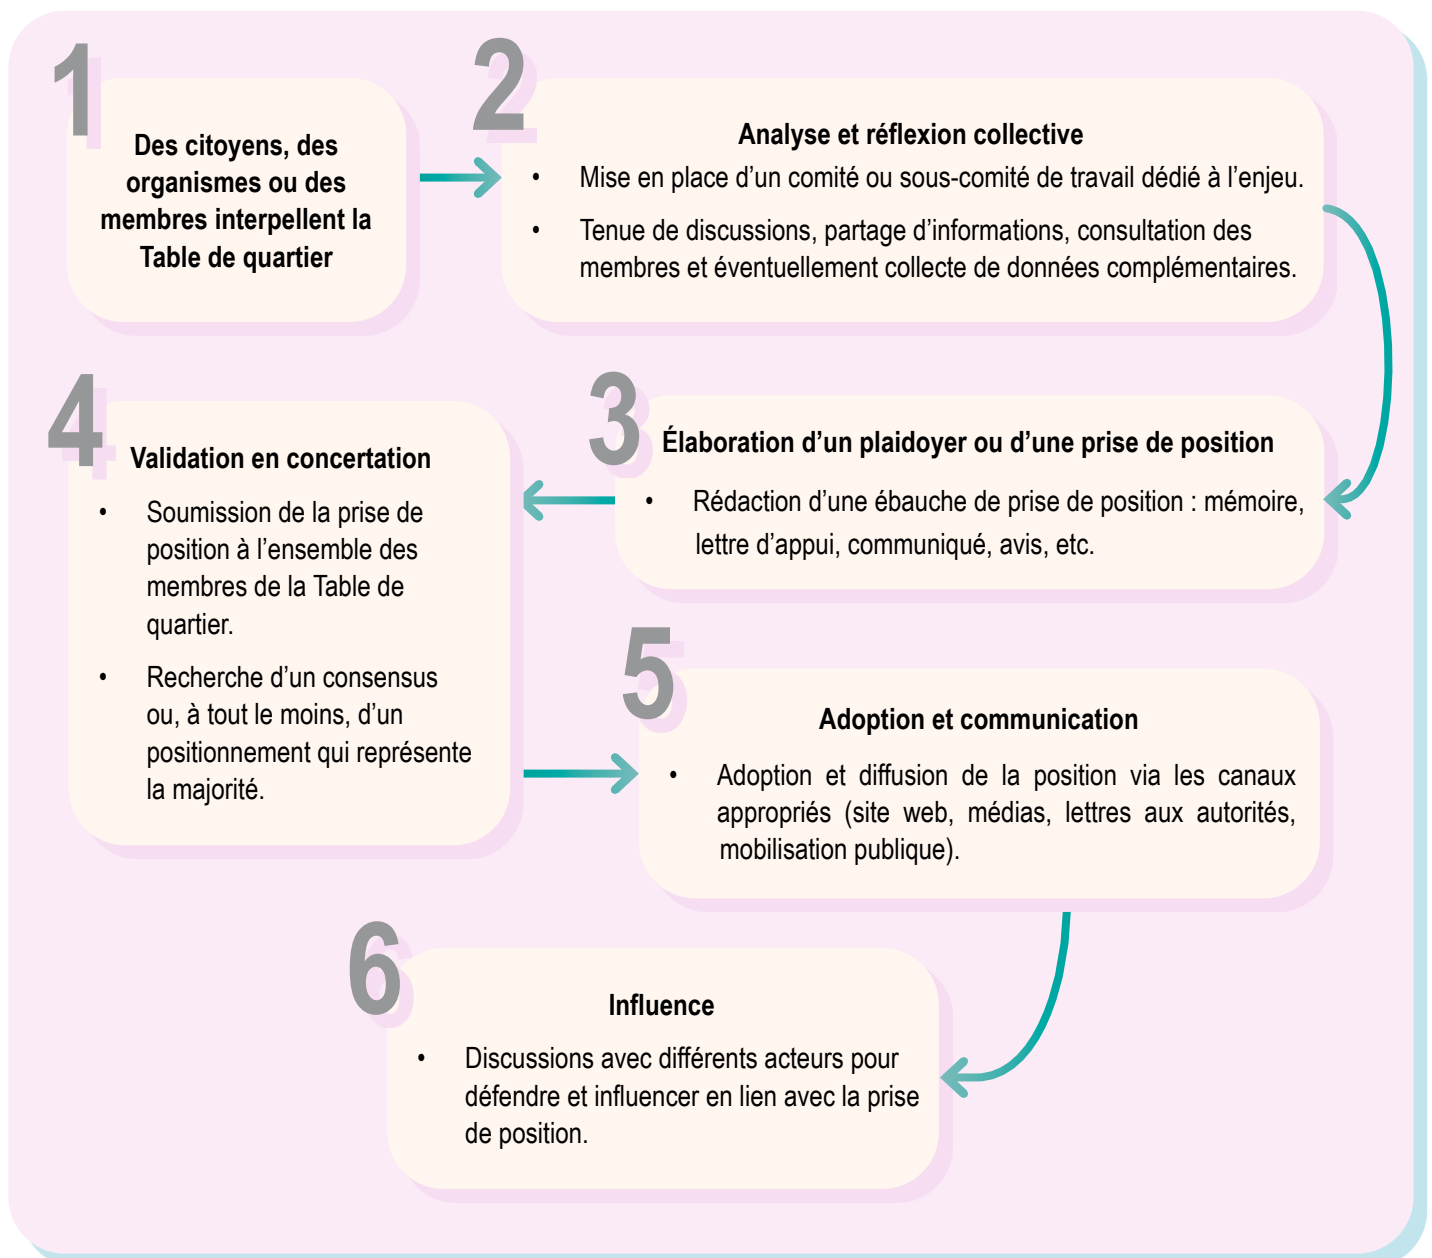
1

Des citoyens, des organismes ou des membres interpellent la Table de quartier

2

Analyse et réflexion collective

• Mise en place d'un comité ou sous-comité de travail dédié à l'enjeu.

• Tenue de discussions, partage d'informations, consultation des membres et éventuellement collecte de données complémentaires.

3

Élaboration d'un plaidoyer ou d'une prise de position

• Rédaction d'une ébauche de prise de position : mémoire, lettre d'appui, communiqué, avis, etc.

4

Validation en concertation

• Soumission de la prise de position à l'ensemble des membres de la Table de quartier.

• Recherche d'un consensus ou, à tout le moins, d'un positionnement qui représente la majorité.

5

Adoption et communication

• Adoption et diffusion de la position via les canaux appropriés (site web, médias, lettres aux autorités, mobilisation publique).

6

Influence

• Discussions avec différents acteurs pour défendre et influencer en lien avec la prise de position.